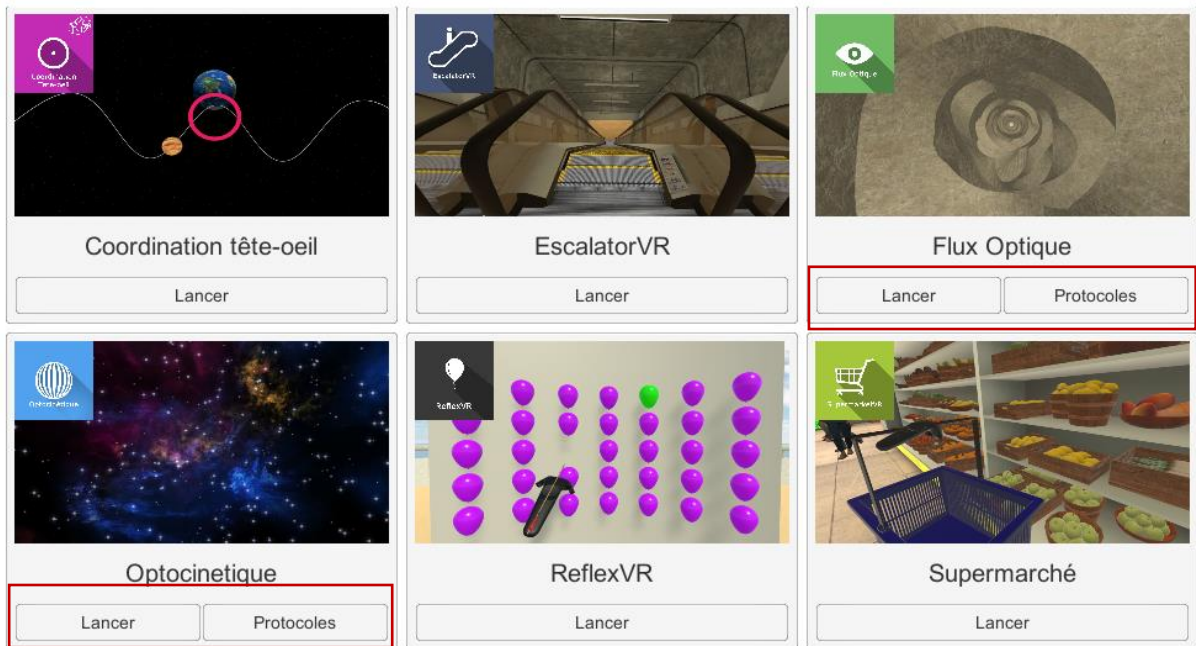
Coordination tête-oeil

Coordination tête-oeil

Lancer

EscalatorVR

EscalatorVR

Lancer

Flux Optique

Flux Optique

Lancer

Protocoles

Optocinetique

Optocinetique

Lancer

Protocoles

ReflexVR

ReflexVR

Lancer

SupermarchéVR

Supermarché

Lancer